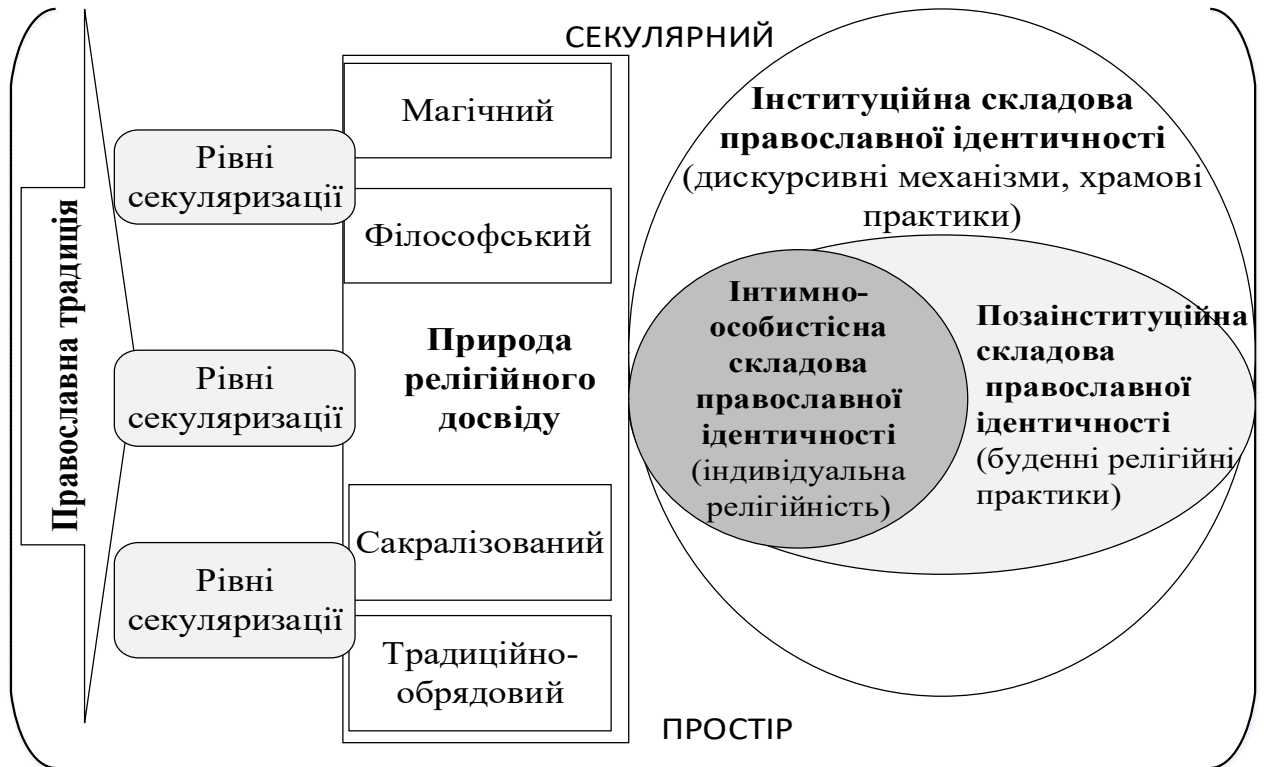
СЕКУЛЯРНИЙ

Православна традиція

Рівні секуляризації

Рівні секуляризації

Рівні секуляризації

Магічний

Філософський

Природа релігійного досвіду

Сакралізований

Традиційно-обрядовий

Інституційна складова православної ідентичності (дискурсивні механізми, храмові практики)

Інтимно-особистісна складова православної ідентичності (індивідуальна релігійність)

Позаінституційна складова православної ідентичності (буденні релігійні практики)

ПРОСТІР